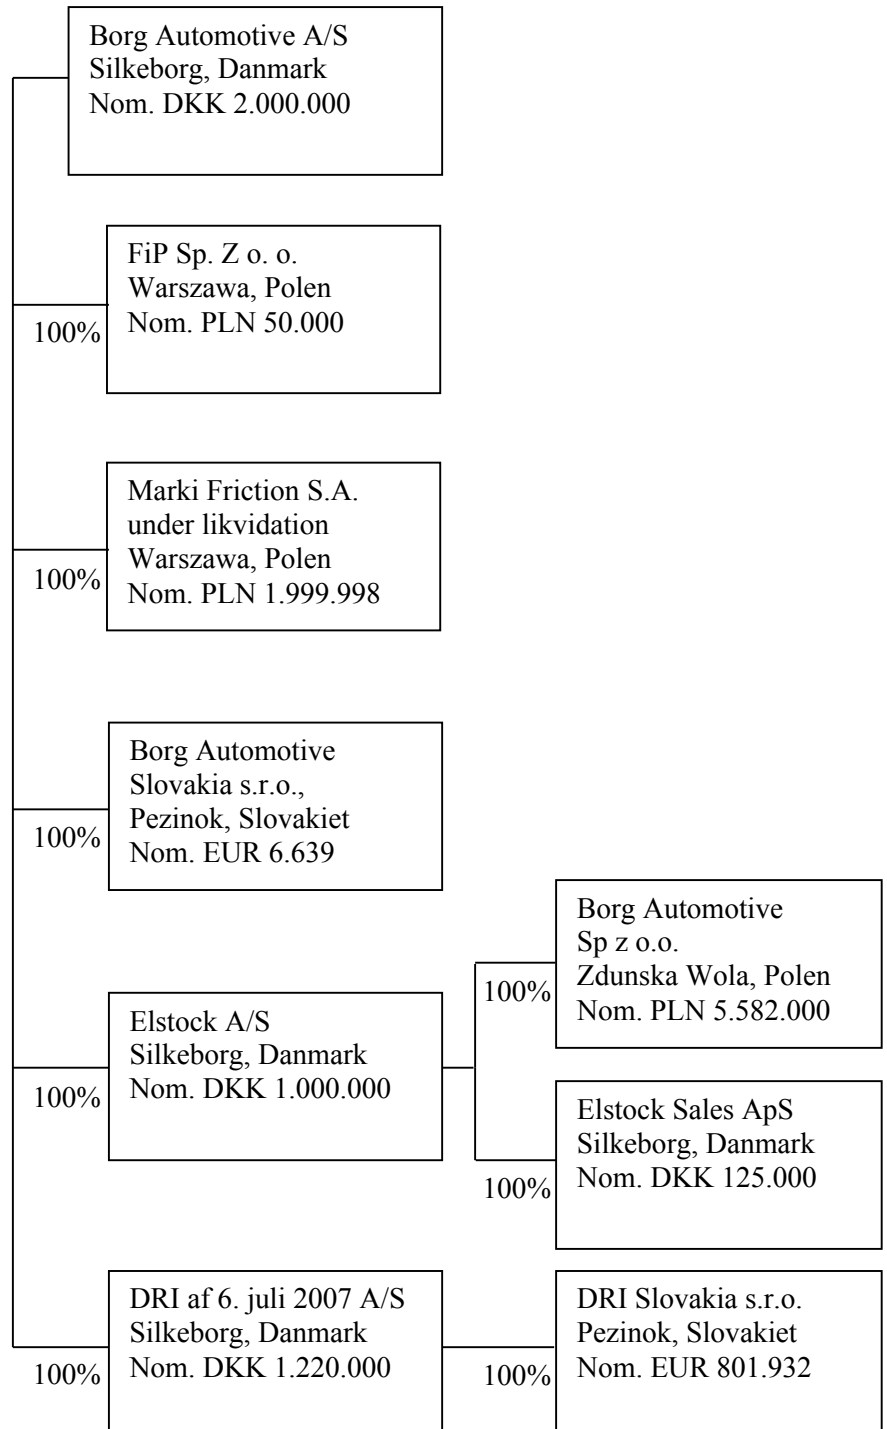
Borg Automotive A/S
Silkeborg, Danmark
Nom. DKK 2.000.000

100%

FiP Sp. Z o. o.
Warszawa, Polen
Nom. PLN 50.000

100%

Marki Friction S.A.
under likvidation
Warszawa, Polen
Nom. PLN 1.999.998

100%

Borg Automotive
Slovakia s.r.o.,
Pezinok, Slovakiet
Nom. EUR 6.639

100%

Elstock A/S
Silkeborg, Danmark
Nom. DKK 1.000.000

100%

Borg Automotive
Sp z o.o.
Zdunska Wola, Polen
Nom. PLN 5.582.000

100%

Elstock Sales ApS
Silkeborg, Danmark
Nom. DKK 125.000

100%

DRI af 6. juli 2007 A/S
Silkeborg, Danmark
Nom. DKK 1.220.000

100%

DRI Slovakia s.r.o.
Pezinok, Slovakiet
Nom. EUR 801.932